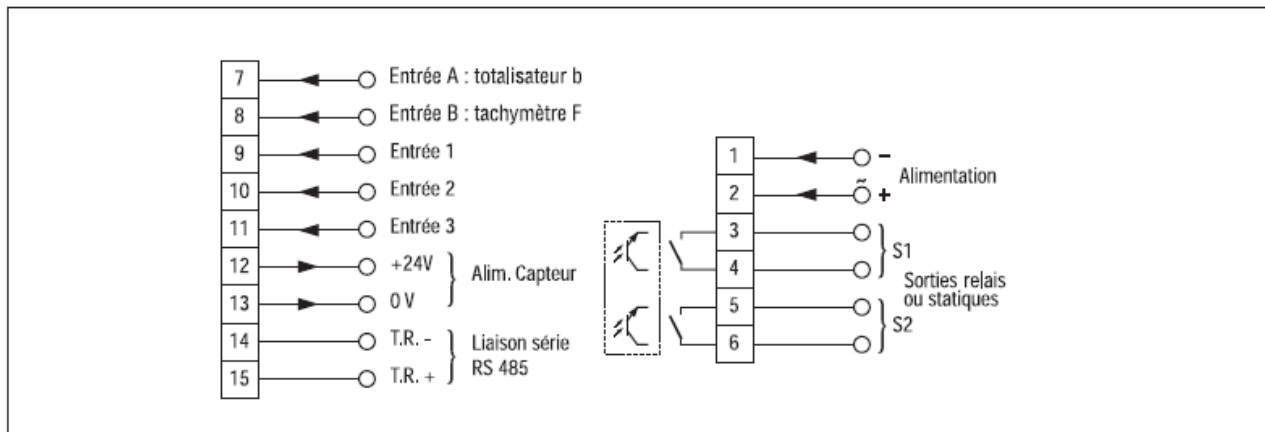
7 Entrée A : totalisateur b
8 Entrée B : tachymètre F
9 Entrée 1
10 Entrée 2
11 Entrée 3
12 +24V
13 0 V
Alim. Capteur
14 T.R. -
15 T.R. +
Liaison série RS 485

1 –
2 $\tilde{}$ +
Alimentation
3
4
S1
Sorties relais ou statiques
5
6
S2